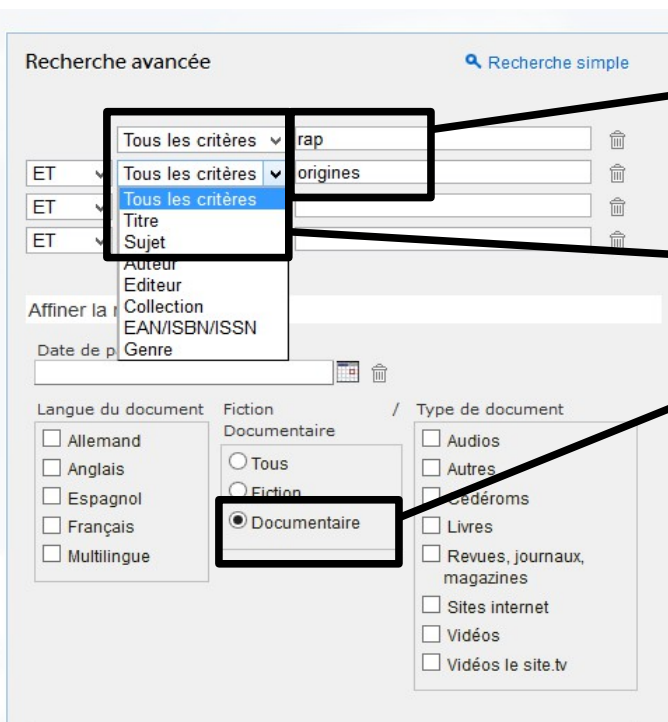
Recherche avancée

Recherche simple

Tous les critères | rap

ET | Tous les critères | origines

ET

ET

Tous les critères
Titre
Sujet
Auteur
Editeur
Collection
EAN/ISBN/ISSN
Genre

Affiner la r

Date de p

Langue du document
Allemand
Anglais
Espagnol
Français
Multilingue

Fiction / Documentaire
Tous
Fiction
Documentaire

Type de document
Audios
Autres
Cédéroms
Livres
Revues, journaux, magazines
Sites internet
Vidéos
Vidéos le site.tv